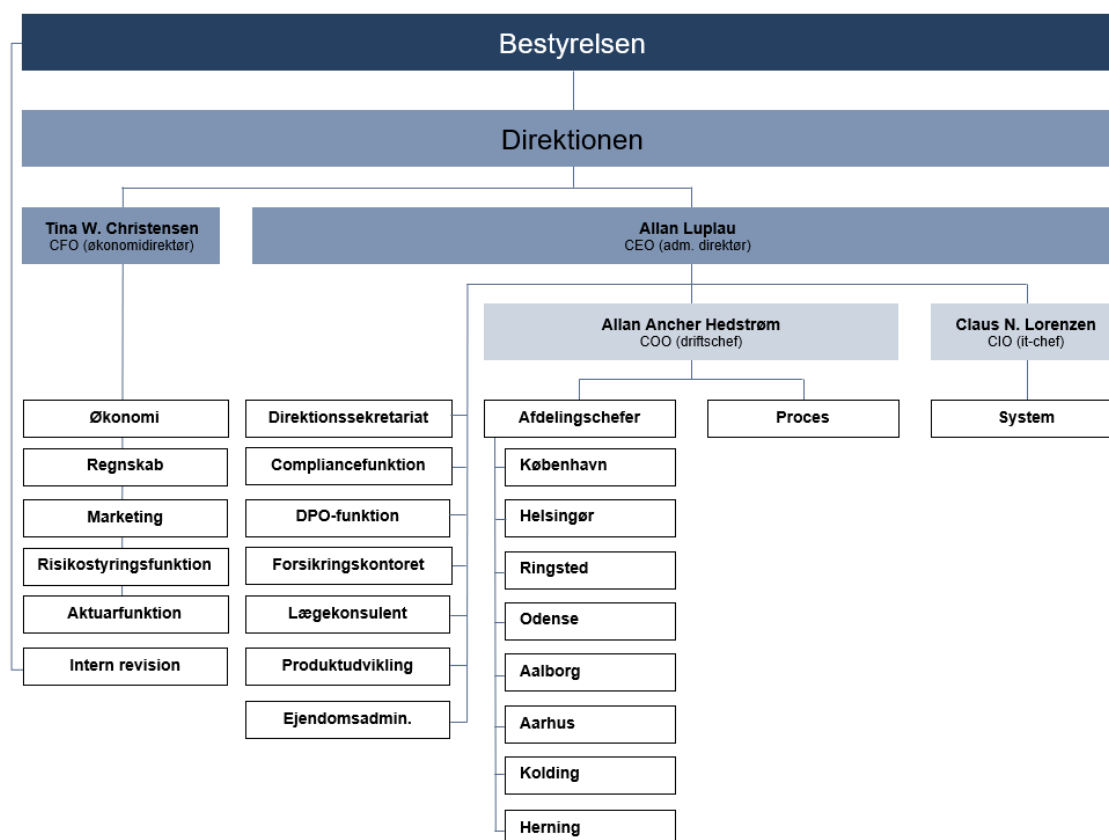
Bestyrelsen

Direktionen

Tina W. Christensen
CFO (økonomidirektør)

Allan Luplau
CEO (adm. direktør)

Allan Ancher Hedstrøm
COO (driftschef)

Claus N. Lorenzen
CIO (it-chef)

Økonomi
Regnskab
Marketing
Risikostyringsfunktion
Aktuarfunktion
Intern revision

Direktionssekretariat
Compliancefunktion
DPO-funktion
Forsikringskontoret
Lægekonsulent
Produktudvikling
Ejendomsadmin.

Afdelingschefer
København
Helsingør
Ringsted
Odense
Aalborg
Aarhus
Kolding
Herning

Proces

System